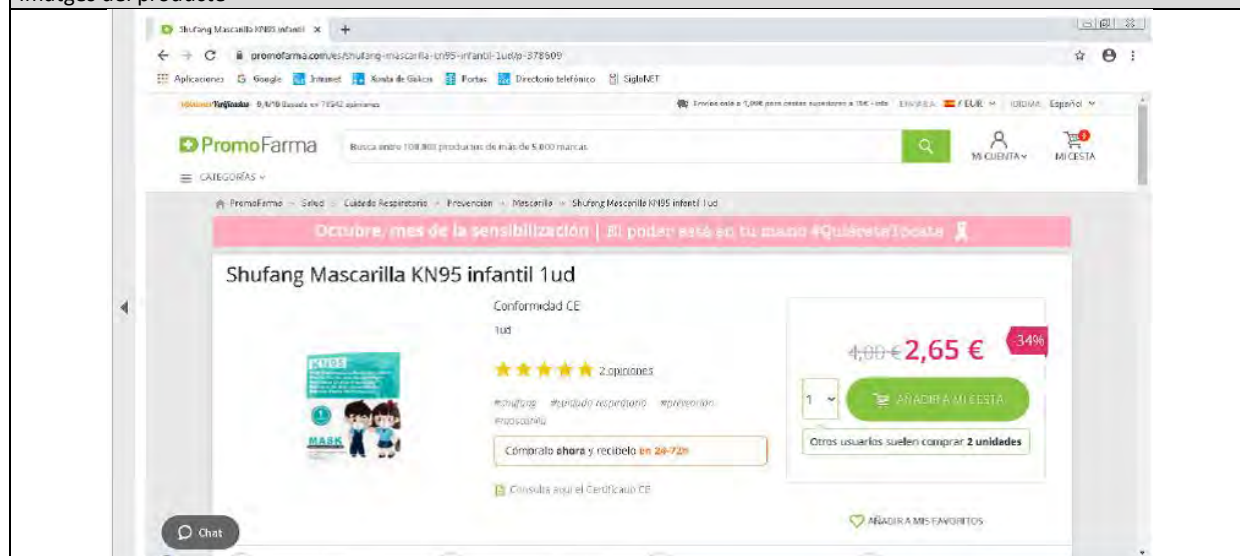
Imagen del producto

Shufang Mascarilla KN95 infantil ×  +

promofarma.com/es/shufang-mascarilla-kn95-infantil-1ud/p-378509

Aplicaciones  Google  Intranet  Xunta de Galicia  Portas  Directorio telefónico  SigloNET

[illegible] 9,4/10 Basado en 79542 opiniones

Envíos gratis a 1,99€ para pedidos superiores a 39€ - info  ENVÍO A:  EUR  IDIOMA: Español

PromoFarma

Busca entre 108.000 productos de más de 5.000 marcas

MI CUENTA  MI CESTA

CATEGORÍAS

PromoFarma > Salud > Cuidado Respiratorio > Prevención > Mascarilla > Shufang Mascarilla KN95 infantil 1ud

Octubre, mes de la sensibilización | El poder está en tu mano #QuiéreteTocate

Shufang Mascarilla KN95 infantil 1ud

Conformidad CE

1ud

2 opiniones

#shufang #cuidado respiratorio #prevención #mascarilla

Cómpralo ahora y recíbelo en 24-72h

Consulta aquí el Certificado CE

4,00 € 2,65 €

-34%

1

AÑADIR A MI CESTA

Otros usuarios suelen comprar 2 unidades

AÑADIR A MIS FAVORITOS

KIDS

MASK

Chat